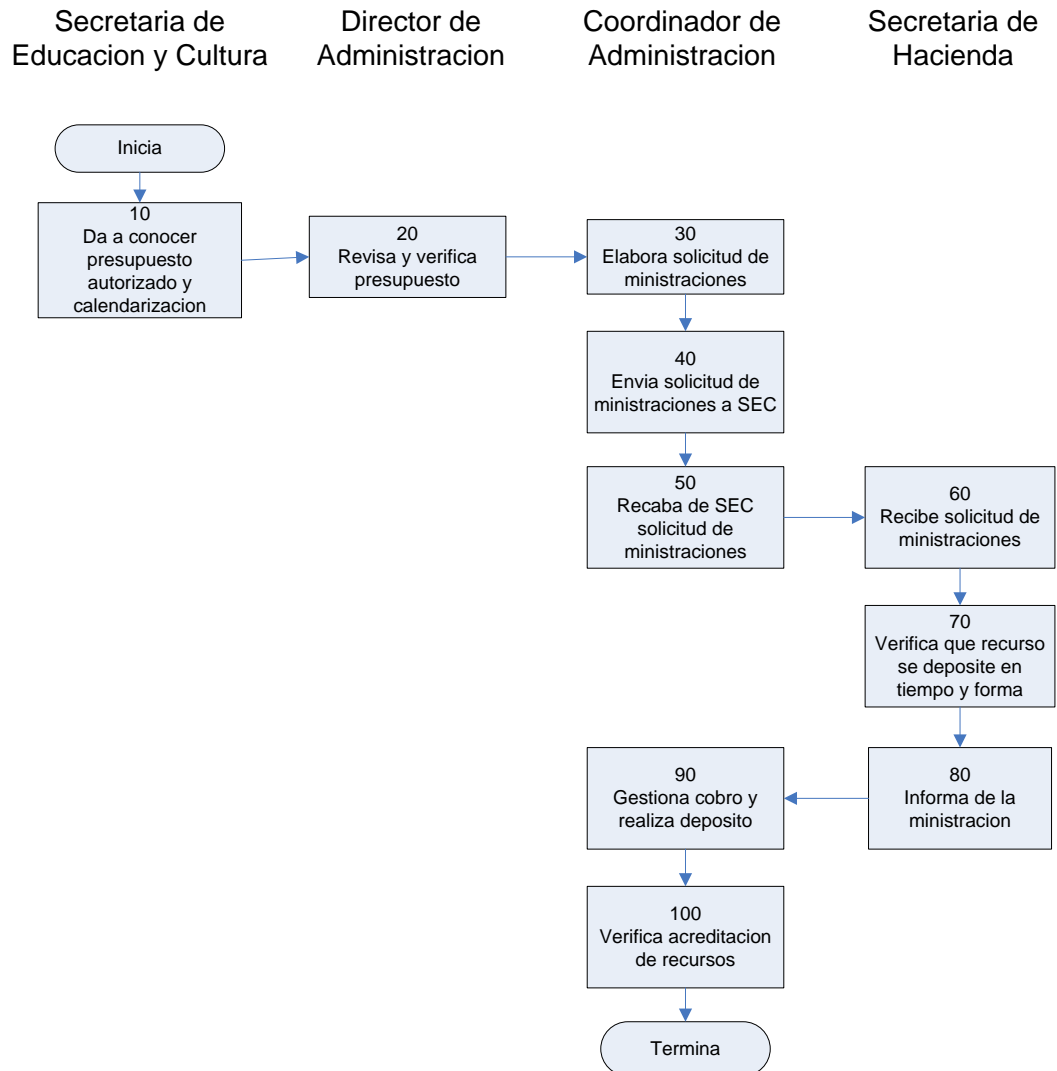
Secretaria de Educacion y Cultura

Director de Administracion

Coordinador de Administracion

Secretaria de Hacienda

Inicia

10
Da a conocer presupuesto autorizado y calendarizacion

20
Revisa y verifica presupuesto

30
Elabora solicitud de ministraciones

40
Envia solicitud de ministraciones a SEC

50
Recaba de SEC solicitud de ministraciones

60
Recibe solicitud de ministraciones

70
Verifica que recurso se deposite en tiempo y forma

80
Informa de la ministracion

90
Gestiona cobro y realiza deposito

100
Verifica acreditacion de recursos

Termina